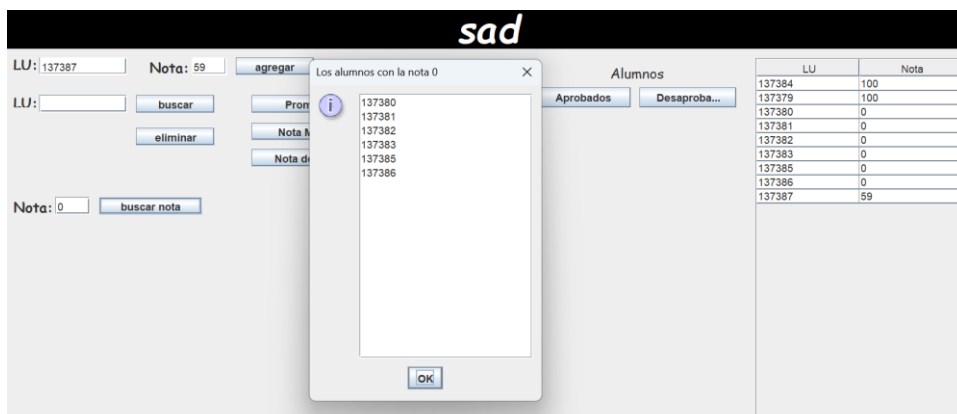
sad

LU: 137387 Nota: 59 agregar

LU: buscar Prom

eliminar Nota M

Nota de

Nota: 0 buscar nota

Los alumnos con la nota 0 ×

i

137380
137381
137382
137383
137385
137386

OK

Alumnos

Aprobados Desaproba...

| LU | Nota |
|---|---|
| 137384 | 100 |
| 137379 | 100 |
| 137380 | 0 |
| 137381 | 0 |
| 137382 | 0 |
| 137383 | 0 |
| 137385 | 0 |
| 137386 | 0 |
| 137387 | 59 |